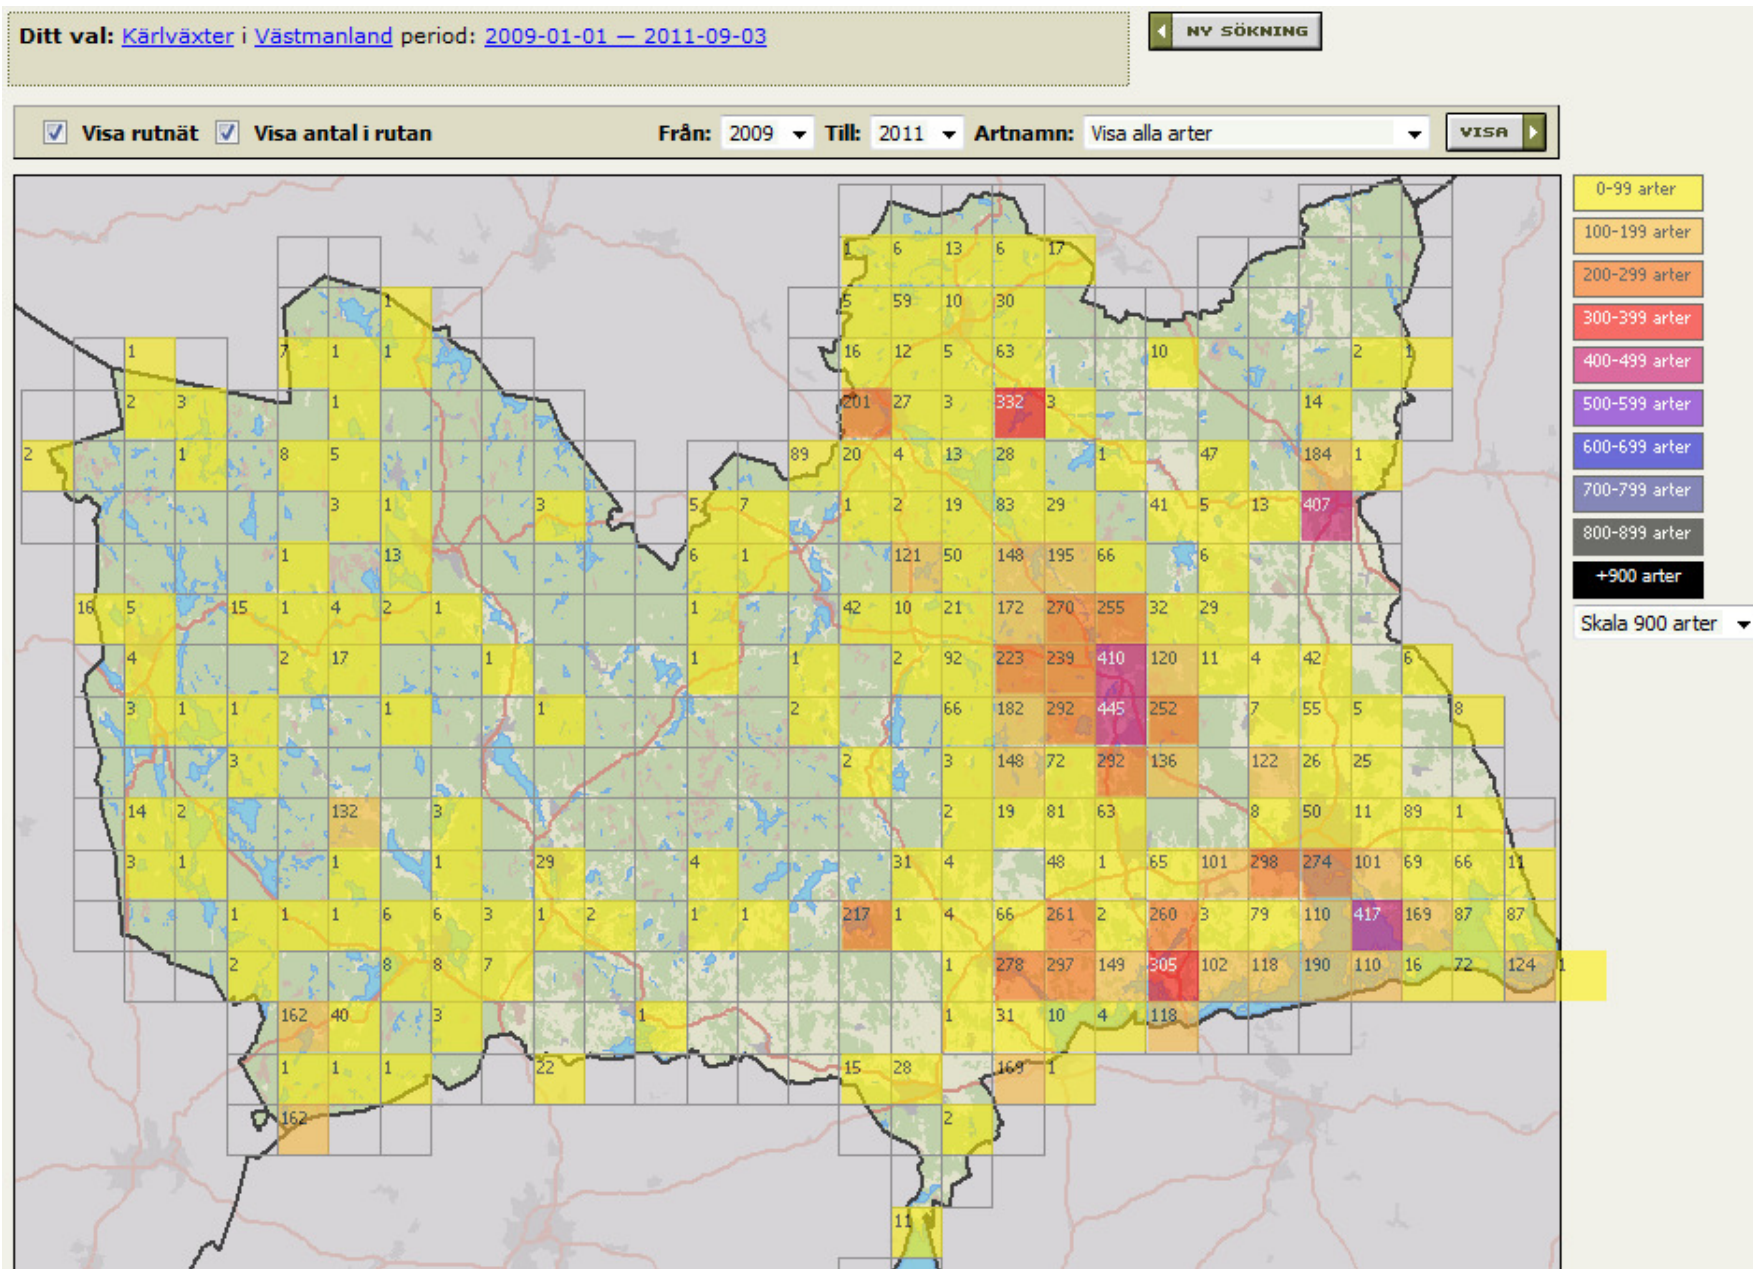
Ditt val: Kärlväxter i Västmanland period: 2009-01-01 — 2011-09-03

NY SÖKNING

Visa rutnät Visa antal i rutan Från: 2009 Till: 2011 Artnamn: Visa alla arter VISA

0-99 arter
100-199 arter
200-299 arter
300-399 arter
400-499 arter
500-599 arter
600-699 arter
700-799 arter
800-899 arter
+900 arter
Skala 900 arter

1 6 13 6 17
1
5 59 10 30
1 7 1 1 16 12 5 63 10 2 1
2 3 1 201 27 3 332 3 14
2 1 8 5 89 20 4 13 28 1 47 184 1
3 1 3 5 7 1 2 19 83 29 41 5 13 407
1 13 6 1 121 50 148 195 66 6
16 5 15 1 4 2 1 1 42 10 21 172 270 255 32 29
4 2 17 1 1 1 2 92 223 239 410 120 11 4 42 6
3 1 1 1 1 2 66 182 292 445 252 7 55 5 8
3 2 3 148 72 292 136 122 26 25
14 2 132 3 2 19 81 63 8 50 11 89 1
3 1 1 1 29 4 31 4 48 1 65 101 298 274 101 69 66 11
1 1 1 6 6 3 1 2 1 1 217 1 4 66 261 2 260 3 79 110 417 169 87 87
2 8 8 7 1 278 297 149 305 102 118 190 110 16 72 124 1
162 40 3 1 1 31 10 4 118
1 1 1 22 15 28 169 1
162 2
11